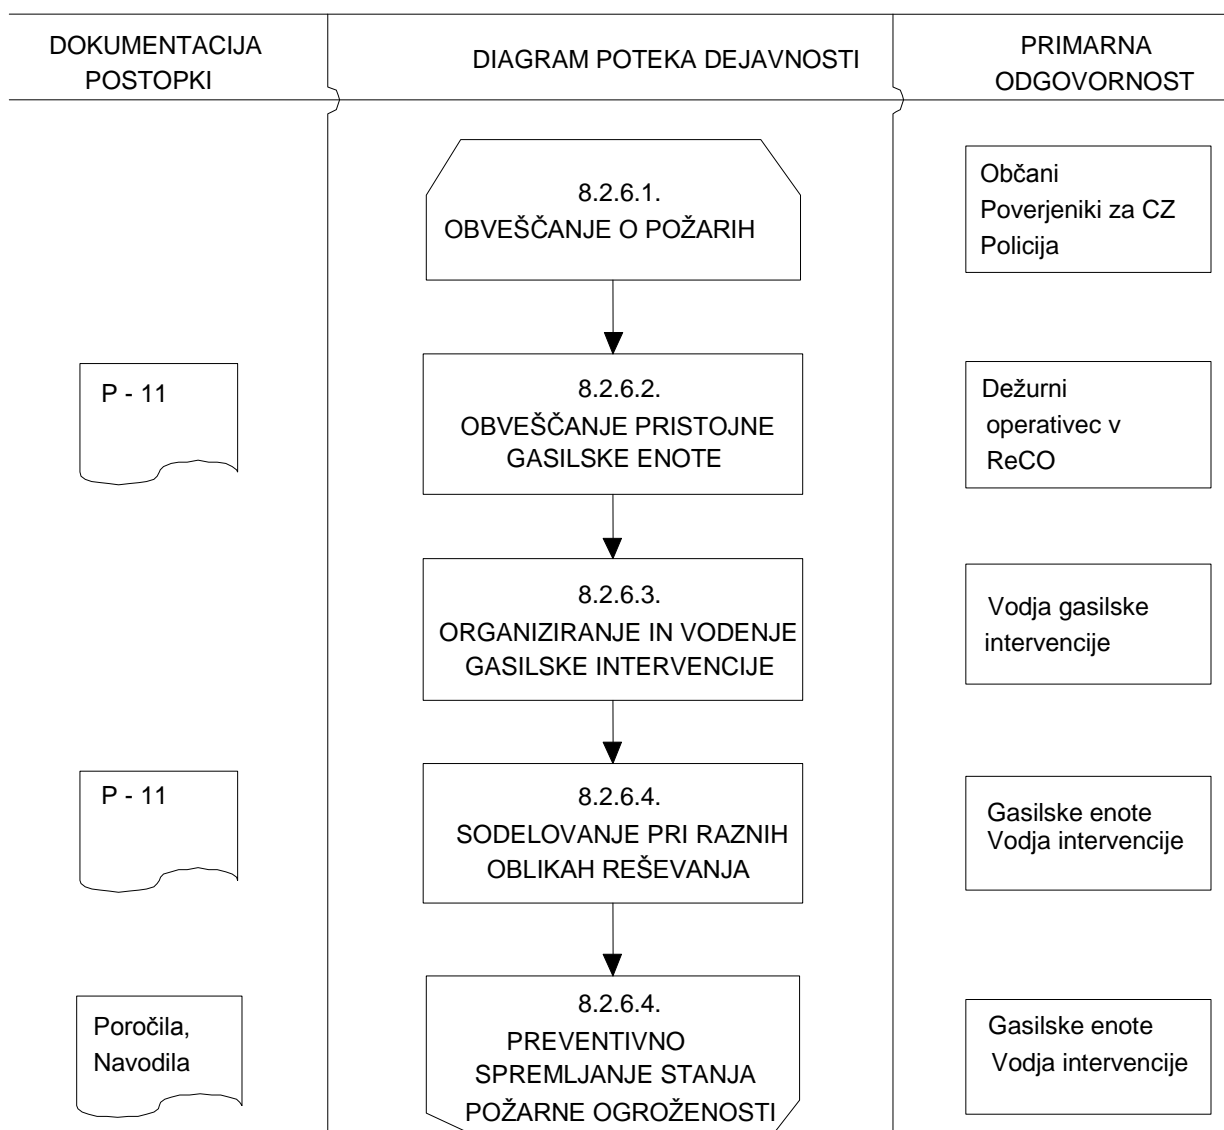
| DOKUMENTACIJA POSTOPKI | DIAGRAM POTEKA DEJAVNOSTI | PRIMARNA ODGOVORNOST |
|---|---|---|
| | 8.2.6.1. OBVEŠČANJE O POŽARIH | Občani Poverjeniki za CZ Policija |
| P - 11 | 8.2.6.2. OBVEŠČANJE PRISTOJNE GASILSKE ENOTE | Dežurni operativec v ReCO |
| | 8.2.6.3. ORGANIZIRANJE IN VODENJE GASILSKE INTERVENCIJE | Vodja gasilske intervencije |
| P - 11 | 8.2.6.4. SODELOVANJE PRI RAZNIH OBLIKAH REŠEVANJA | Gasilske enote Vodja intervencije |
| Poročila, Navodila | 8.2.6.4. PREVENTIVNO SPREMLJANJE STANJA POŽARNE OGROŽENOSTI | Gasilske enote Vodja intervencije |